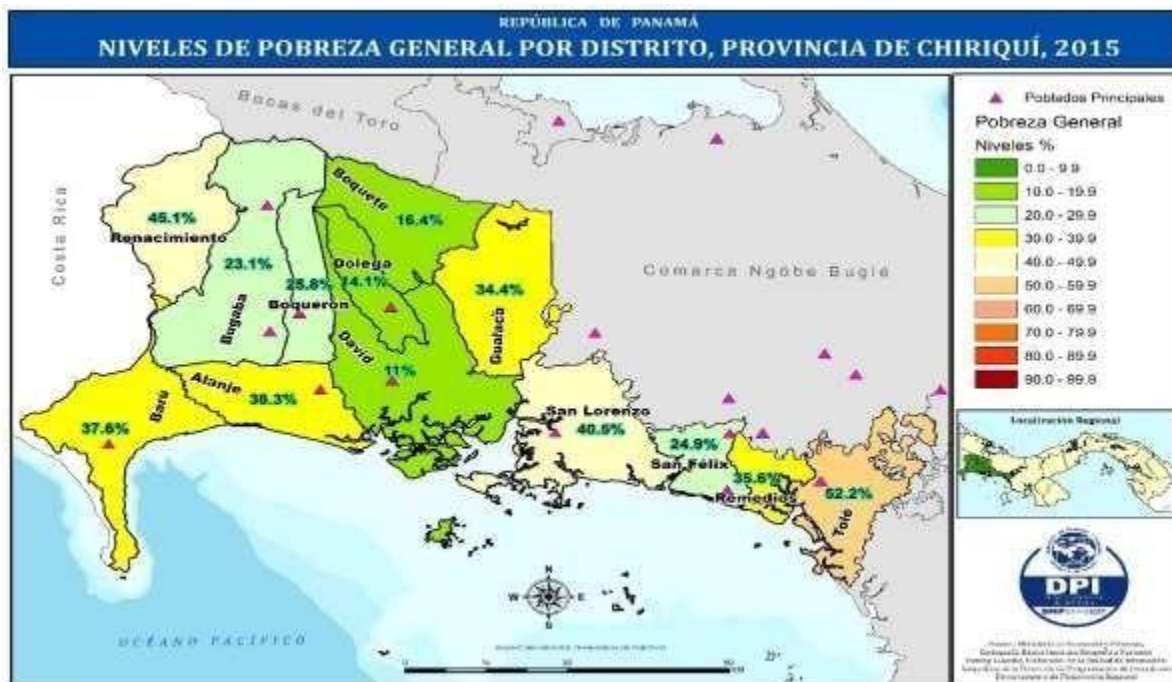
REPÚBLICA DE PANAMÁ
NIVELES DE POBREZA GENERAL POR DISTRITO, PROVINCIA DE CHIRIQUÍ, 2015

Bocas del Toro
Costa Rica
Comarca Ngöbe Buglé

45.1%
Renacimiento
23.1%
25.8%
Boquerón
Bugaba
Boquete
16.4%
Dolega
14.1%
David
11%
34.4%
Gualaca
Alanje
38.3%
Barú
37.6%
San Lorenzo
40.5%
24.9%
San Félix
35.6%
Remedios
52.2%
Tolé

OCÉANO PACÍFICO
N
S
E
W

Poblados Principales
Pobreza General
Niveles %
0.0 - 9.9
10.0 - 19.9
20.0 - 29.9
30.0 - 39.9
40.0 - 49.9
50.0 - 59.9
60.0 - 69.9
70.0 - 79.9
80.0 - 89.9
90.0 - 99.9

Localización Regional

DPI

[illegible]